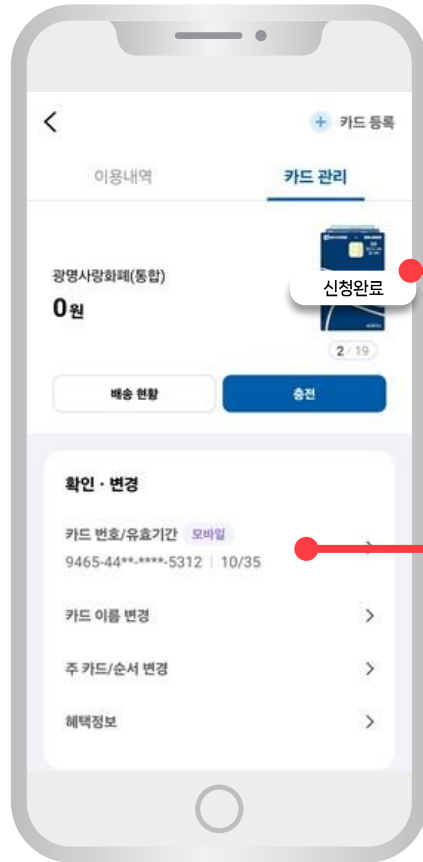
<

+ 카드 등록

이용내역

카드 관리

광명사랑화폐(통합)

0원

신청완료

2 / 19

배송 현황

충전

확인 · 변경

카드 번호/유효기간 모바일

9465-44**-****-5312 | 10/35

>

카드 이름 변경

>

주 카드/순서 변경

>

혜택정보

>